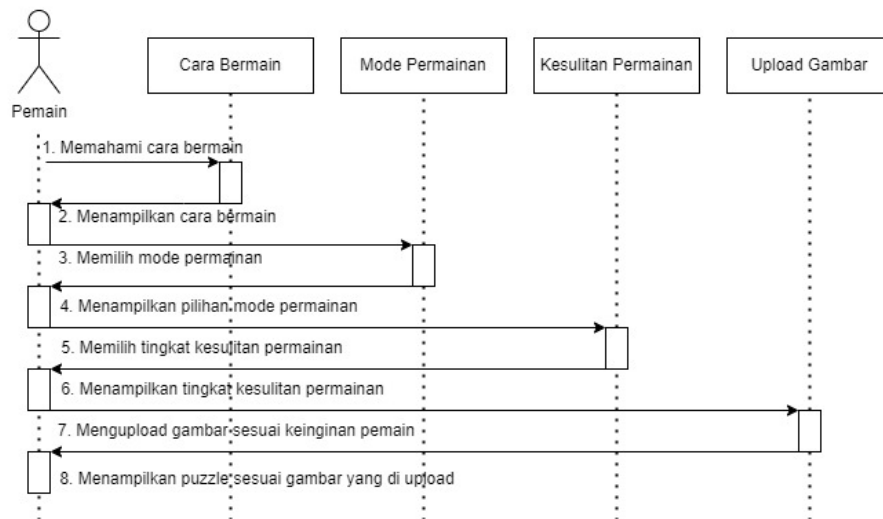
Pemain

Cara Bermain

Mode Permainan

Kesulitan Permainan

Upload Gambar

1. Memahami cara bermain

2. Menampilkan cara bermain

3. Memilih mode permainan

4. Menampilkan pilihan mode permainan

5. Memilih tingkat kesulitan permainan

6. Menampilkan tingkat kesulitan permainan

7. Mengupload gambar sesuai keinginan pemain

8. Menampilkan puzzle sesuai gambar yang di upload